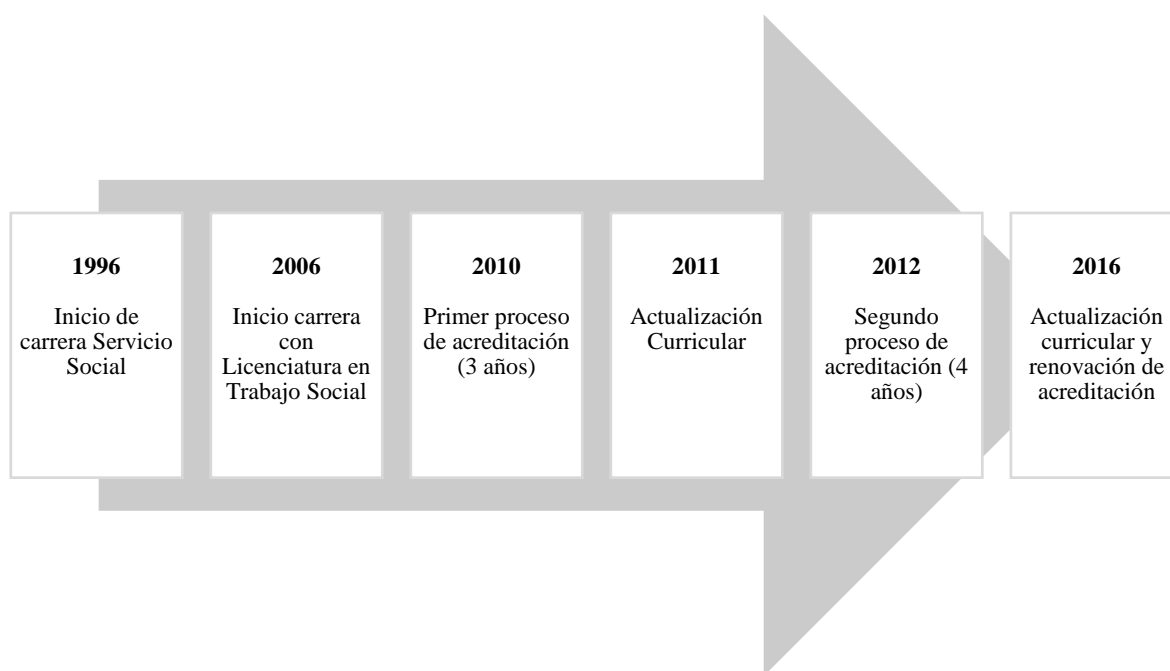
1996

Inicio de carrera Servicio Social

2006

Inicio carrera con Licenciatura en Trabajo Social

2010

Primer proceso de acreditación (3 años)

2011

Actualización Curricular

2012

Segundo proceso de acreditación (4 años)

2016

Actualización curricular y renovación de acreditación